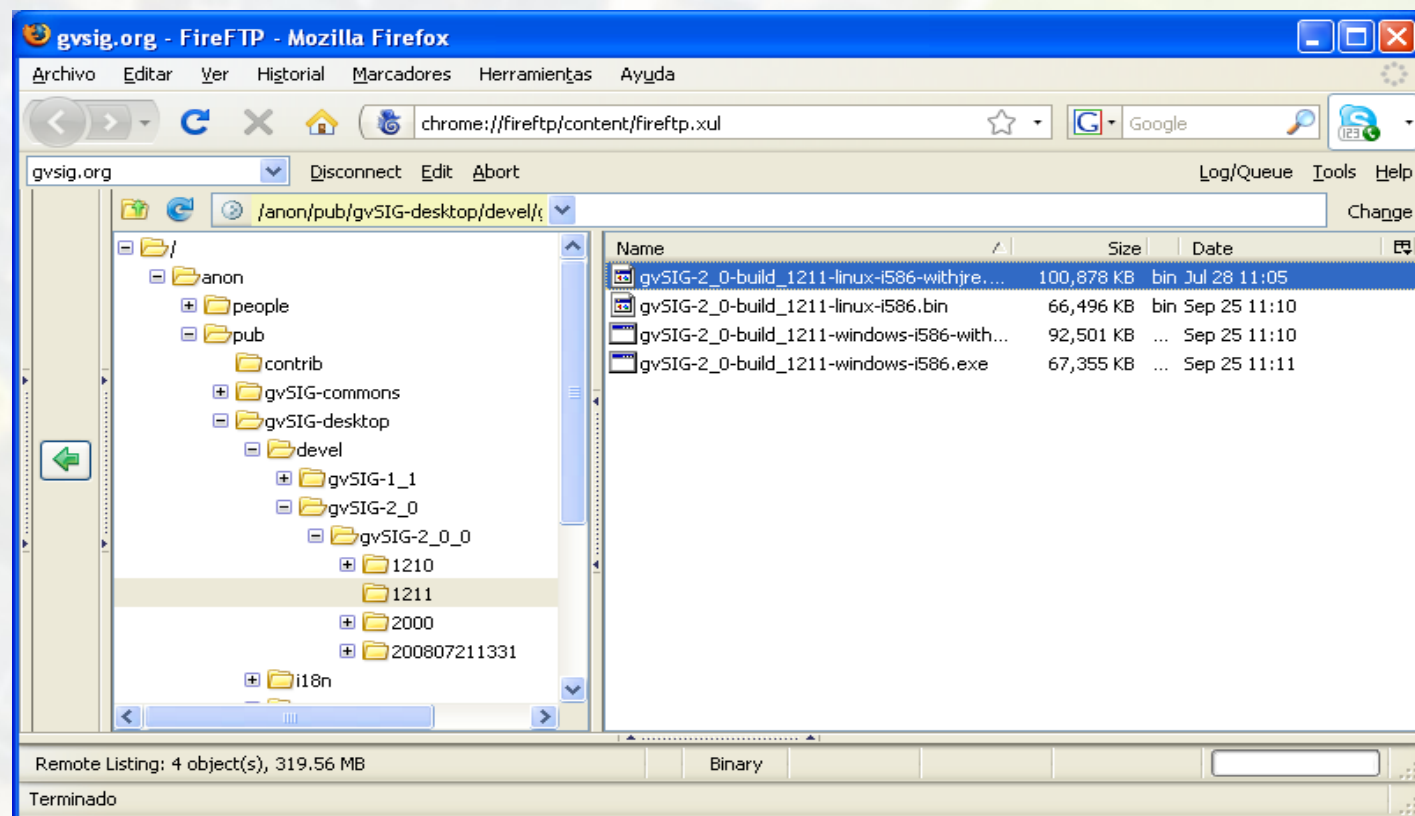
gvsig.org - FireFTP - Mozilla Firefox

Archivo Editar Ver Historial Marcadores Herramientas Ayuda

chrome://fireftp/content/fireftp.xul

Google

gvsig.org Disconnect Edit Abort Log/Queue Tools Help

/anon/pub/gvSIG-desktop/devel/( Change

/
anon
people
pub
contrib
gvSIG-commons
gvSIG-desktop
devel
gvSIG-1_1
gvSIG-2_0
gvSIG-2_0_0
1210
1211
2000
200807211331
i18n

| Name | Size | Date |
|---|---|---|
| gvSIG-2_0-build_1211-linux-i586-withjre.... | 100,878 KB | bin Jul 28 11:05 |
| gvSIG-2_0-build_1211-linux-i586.bin | 66,496 KB | bin Sep 25 11:10 |
| gvSIG-2_0-build_1211-windows-i586-with... | 92,501 KB | ... Sep 25 11:10 |
| gvSIG-2_0-build_1211-windows-i586.exe | 67,355 KB | ... Sep 25 11:11 |

Remote Listing: 4 object(s), 319.56 MB Binary

Terminado